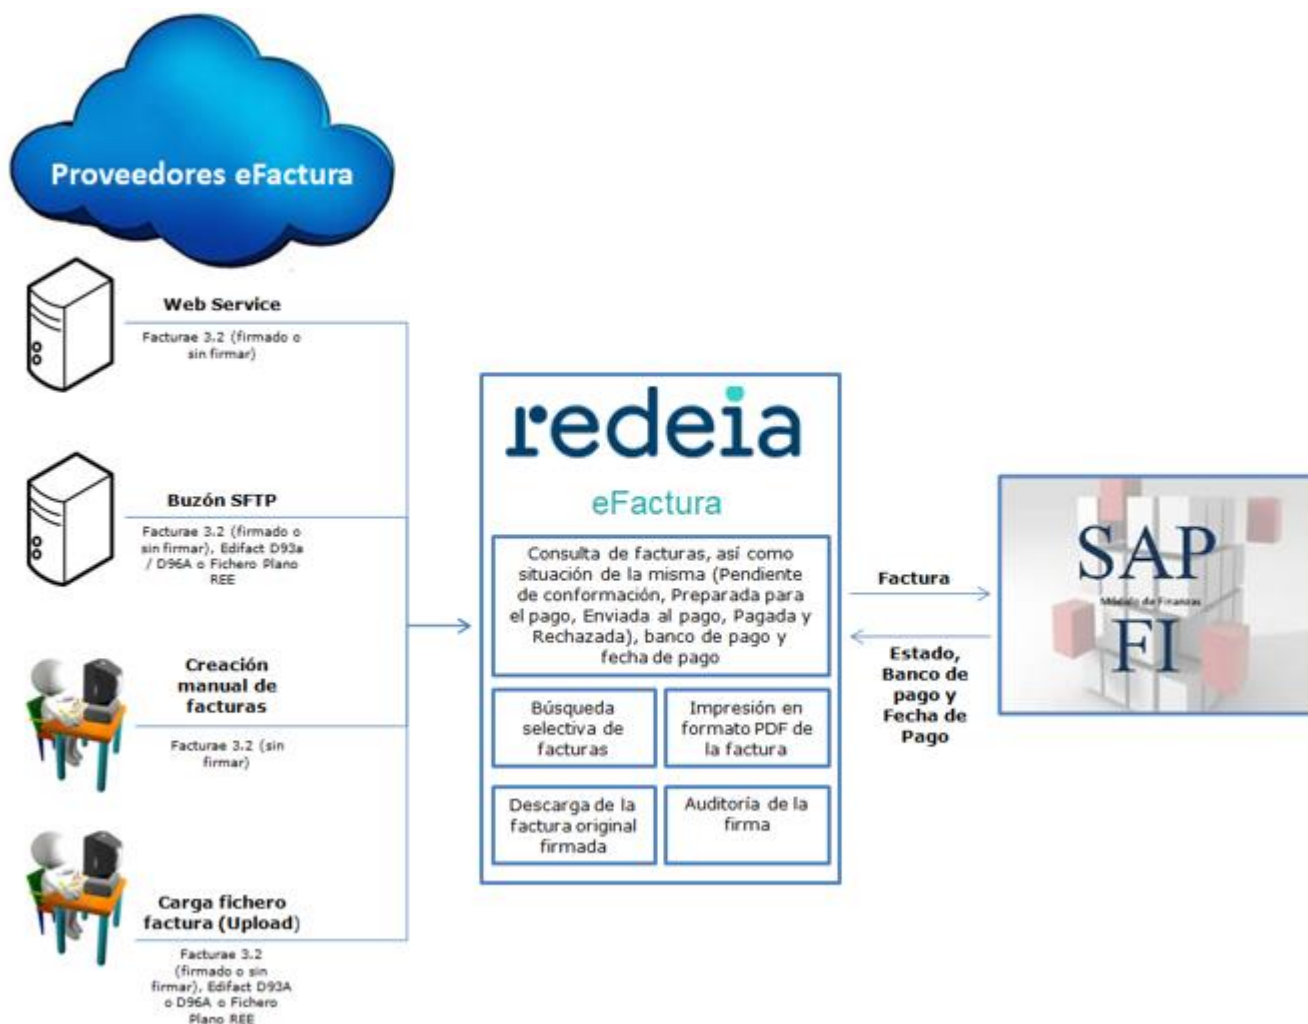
Proveedores eFactura

Web Service

Facturae 3.2 (firmado o sin firmar)

Buzón SFTP

Facturae 3.2 (firmado o sin firmar), Edifact D93a / D96A o Fichero Plano REE

Creación manual de facturas

Facturae 3.2 (sin firmar)

Carga fichero factura (Upload)

Facturae 3.2 (firmado o sin firmar), Edifact D93A o D96A o Fichero Plano REE

redeia

eFactura

Consulta de facturas, así como situación de la misma (Pendiente de conformación, Preparada para el pago, Enviada al pago, Pagada y Rechazada), banco de pago y fecha de pago

Búsqueda selectiva de facturas

Impresión en formato PDF de la factura

Descarga de la factura original firmada

Auditoría de la firma

Factura

Estado, Banco de pago y Fecha de Pago

SAP
Módulo de Finanzas
FI